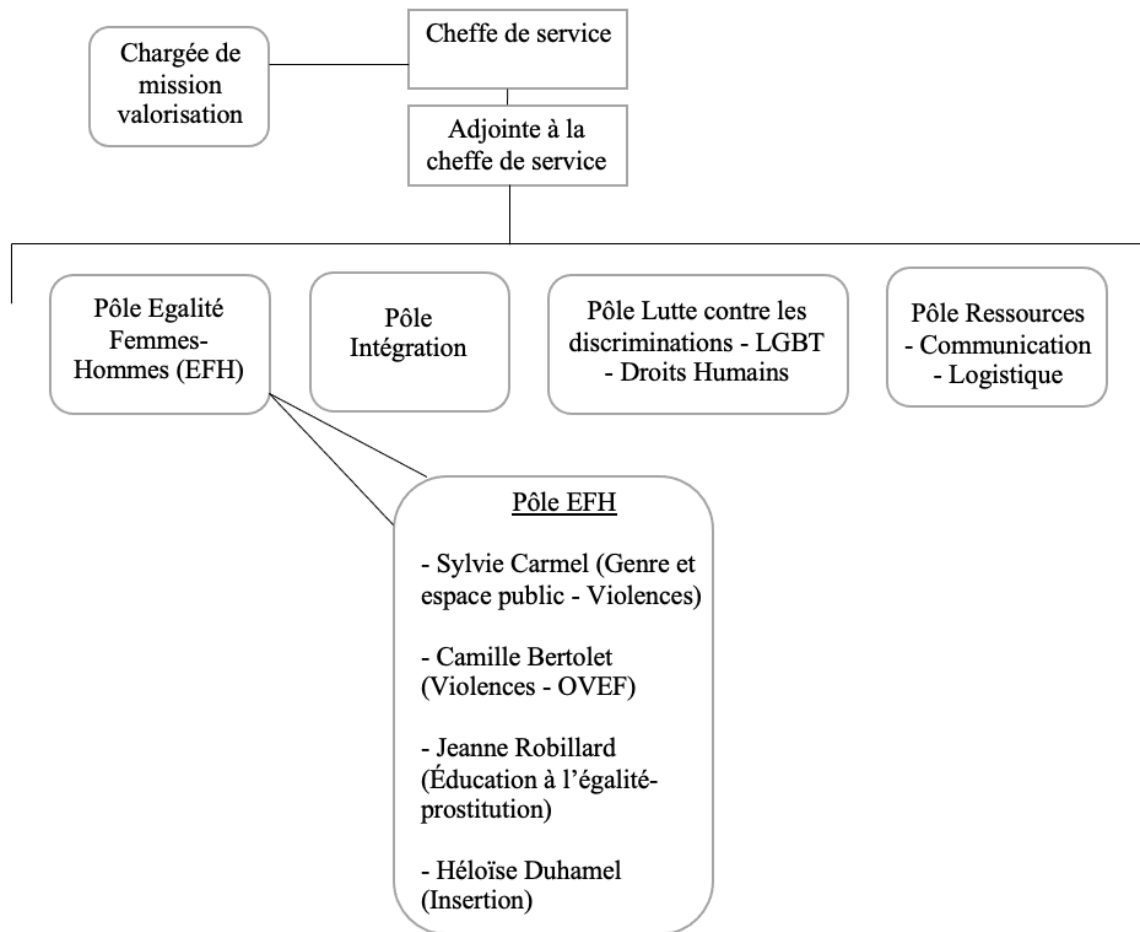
Cheffe de service

Chargée de mission valorisation

Adjointe à la cheffe de service

Pôle Egalité Femmes-Hommes (EFH)

Pôle Intégration

Pôle Lutte contre les discriminations - LGBT - Droits Humains

Pôle Ressources - Communication - Logistique

Pôle EFH

- Sylvie Carmel (Genre et espace public - Violences)

- Camille Bertolet (Violences - OVEF)

- Jeanne Robillard (Éducation à l'égalité-prostitution)

- Héloïse Duhamel (Insertion)